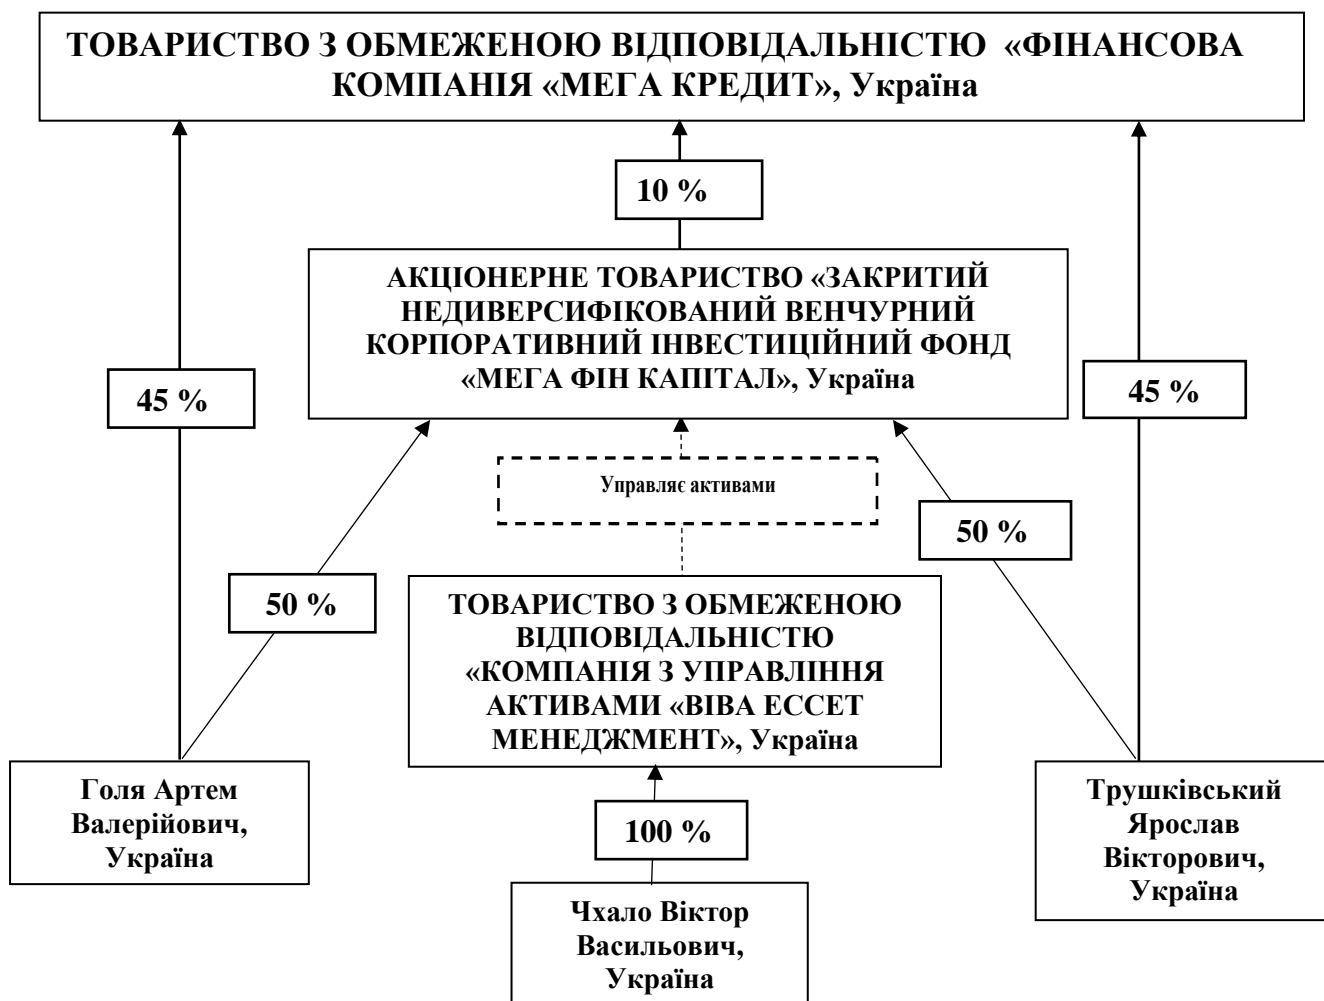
ТОВАРИСТВО З ОБМЕЖЕНОЮ ВІДПОВІДАЛЬНІСТЮ «ФІНАНСОВА КОМПАНІЯ «МЕГА КРЕДИТ», Україна

10 %

АКЦІОНЕРНЕ ТОВАРИСТВО «ЗАКРИТИЙ НЕДИВЕРСИФІКОВАНИЙ ВЕНЧУРНИЙ КОРПОРАТИВНИЙ ІНВЕСТИЦІЙНИЙ ФОНД «МЕГА ФІН КАПІТАЛ», Україна

45 %

45 %

Управляє активами

50 %

50 %

ТОВАРИСТВО З ОБМЕЖЕНОЮ ВІДПОВІДАЛЬНІСТЮ «КОМПАНІЯ З УПРАВЛІННЯ АКТИВАМИ «ВІВА ЕССЕТ МЕНЕДЖМЕНТ», Україна

Голя Артем Валерійович, Україна

100 %

Трушківський Ярослав Вікторович, Україна

Чхало Віктор Васильович, Україна